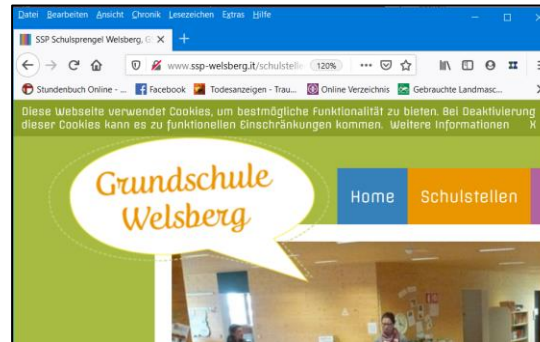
Datei Bearbeiten Ansicht Chronik Lesezeichen Extras Hilfe

SSP Schulsprengel Welsberg, G ×
+

www.ssp-welsberg.it/schulstelle
120%
···

Stundenbuch Online - ...
Facebook
Todesanzeigen - Trau...
Online Verzeichnis
Gebrauchte Landmasc...

Diese Webseite verwendet Cookies, um bestmögliche Funktionalität zu bieten. Bei Deaktivierung dieser Cookies kann es zu funktionellen Einschränkungen kommen. Weitere Informationen X

Grundschule Welsberg

Home
Schulstellen